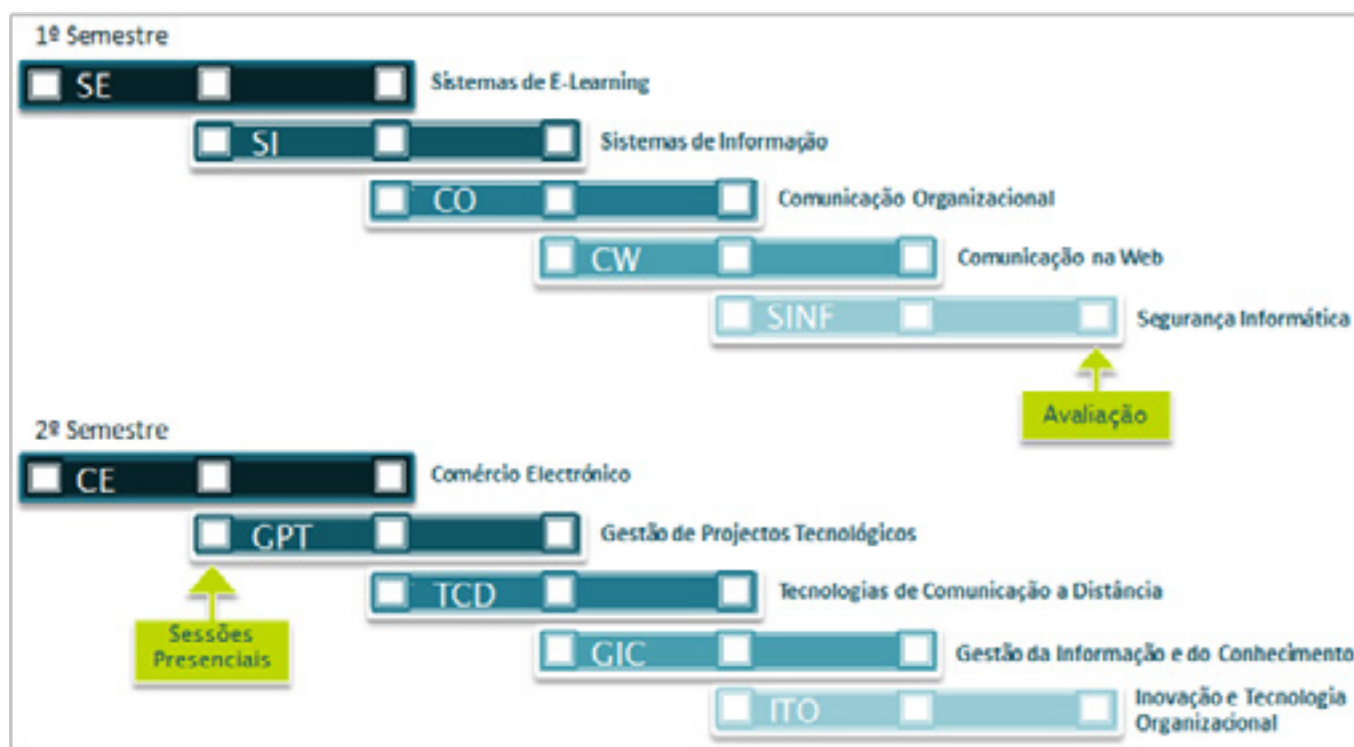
1º Semestre

SE Sistemas de E-Learning

SI Sistemas de Informação

CO Comunicação Organizacional

CW Comunicação na Web

SINF Segurança Informática

Avaliação

2º Semestre

CE Comércio Electrónico

GPT Gestão de Projectos Tecnológicos

TCD Tecnologias de Comunicação a Distância

GIC Gestão da Informação e do Conhecimento

ITO Inovação e Tecnologia Organizacional

Sessões Presenciais